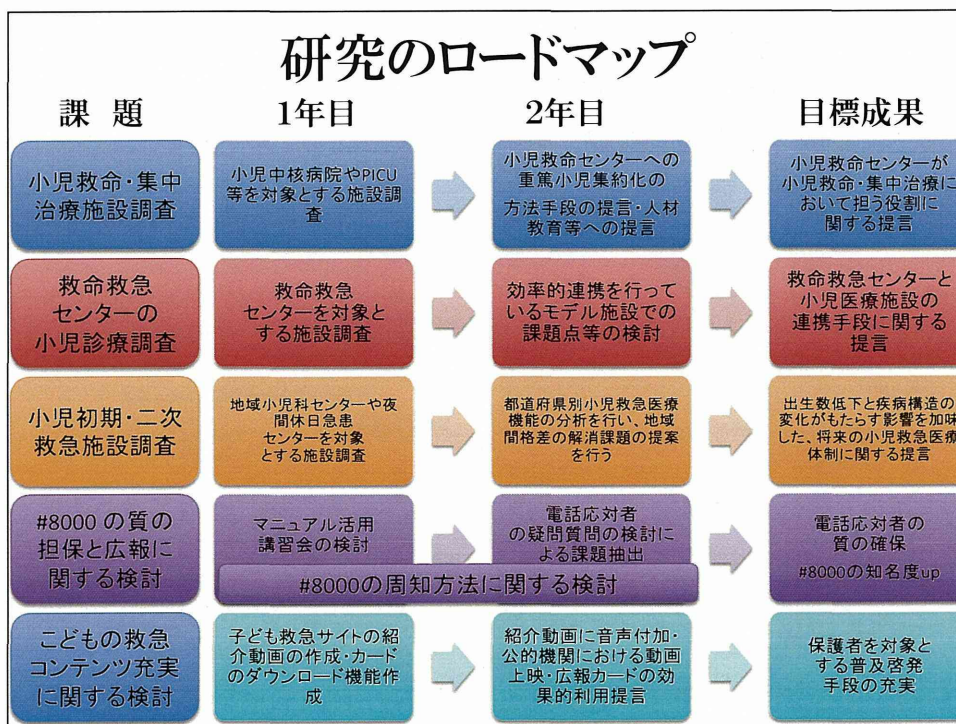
研究のロードマップ

| 課題 | 1年目 | 2年目 | 目標成果 |
|---|---|---|---|
| 小児救命・集中治療施設調査 | 小児中核病院やPICU等を対象とする施設調査 | 小児救命センターへの重篤小児集約化の方法手段の提言・人材教育等への提言 | 小児救命センターが小児救命・集中治療において担う役割に関する提言 |
| 救命救急センターの小児診療調査 | 救命救急センターを対象とする施設調査 | 効率的連携を行っているモデル施設での課題点等の検討 | 救命救急センターと小児医療施設の連携手段に関する提言 |
| 小児初期・二次救急施設調査 | 地域小児科センターや夜間休日急患センターを対象とする施設調査 | 都道府県別小児救急医療機能の分析を行い、地域間格差の解消課題の提案を行う | 出生数低下と疾病構造の変化がもたらす影響を加味した、将来の小児救急医療体制に関する提言 |
| #8000 の質の担保と広報に関する検討 | マニュアル活用講習会の検討 | 電話応対者の疑問質問の検討による課題抽出 | 電話応対者の質の確保 #8000の知名度up |
| こどもの救急コンテンツ充実に関する検討 | 子ども救急サイトの紹介動画の作成・カードのダウンロード機能作成 | 紹介動画に音声付加・公的機関における動画上映・広報カードの効果的利用提言 | 保護者を対象とする普及啓発手段の充実 |

#8000の周知方法に関する検討